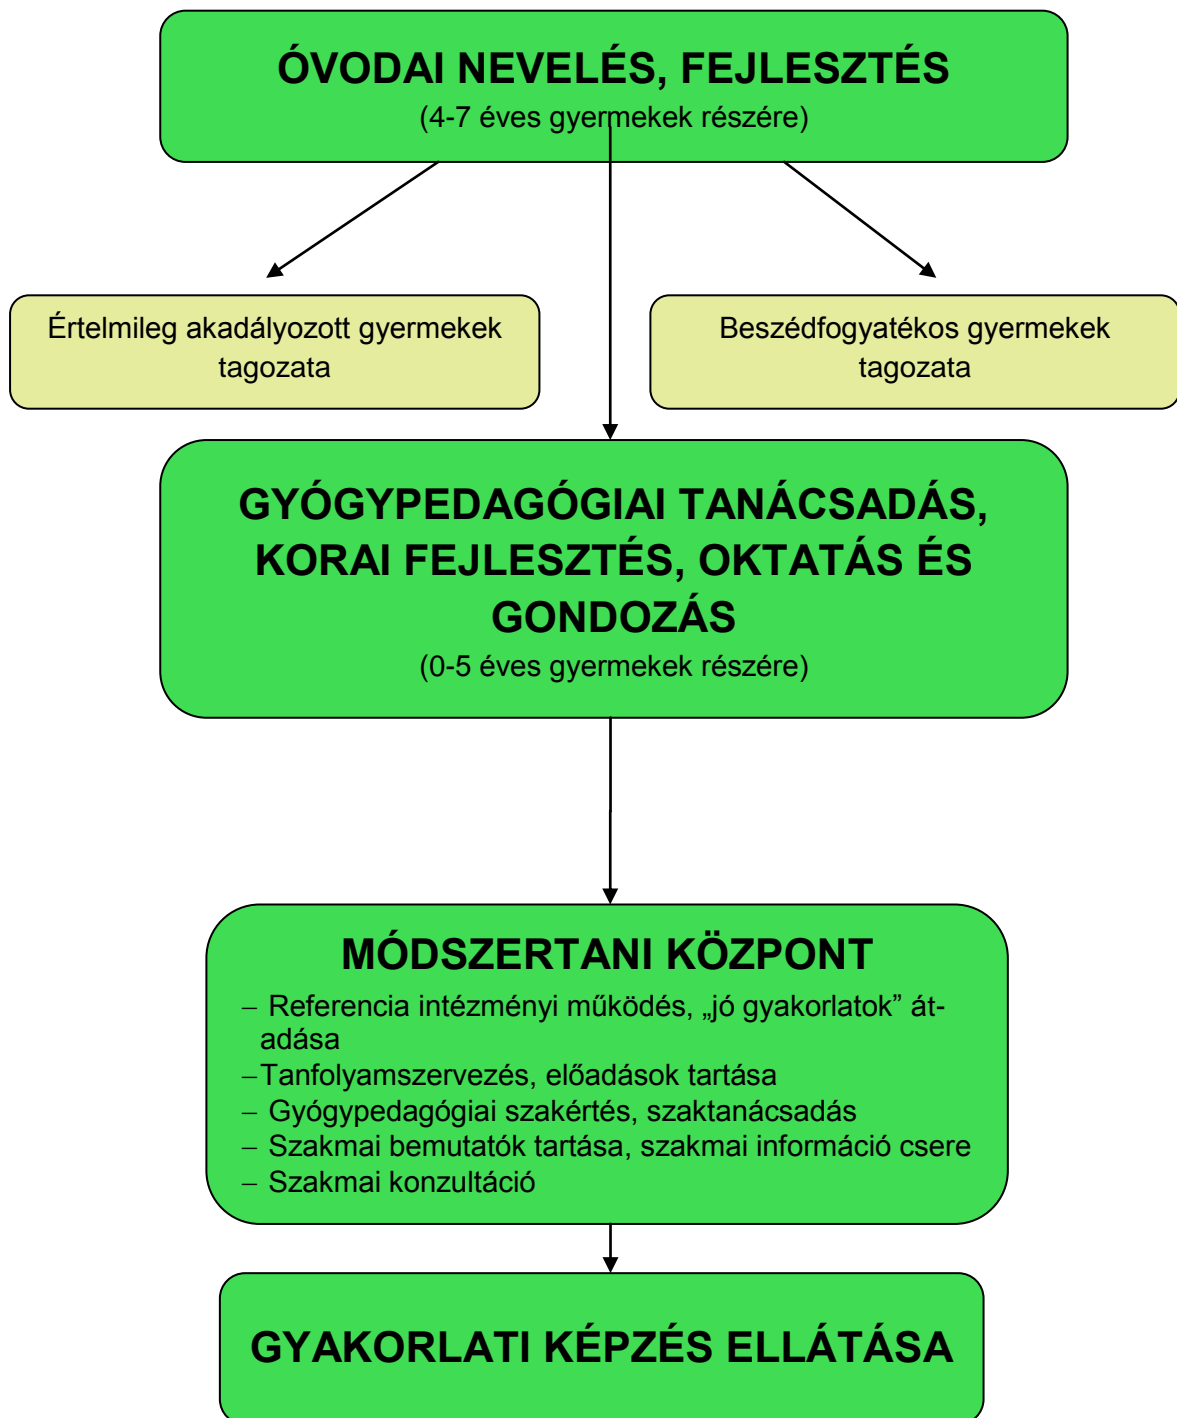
ÓVODAI NEVELÉS, FEJLESZTÉS
(4-7 éves gyermekek részére)

Értelmileg akadályozott gyermekek tagozata

Beszédfogyatékos gyermekek tagozata

GYÓGYPEDAGÓGIAI TANÁCSADÁS, KORAI FEJLESZTÉS, OKTATÁS ÉS GONDOZÁS
(0-5 éves gyermekek részére)

MÓDSZERTANI KÖZPONT
– Referencia intézményi működés, „jó gyakorlatok” átadása
–Tanfolyamszervezés, előadások tartása
– Gyógypedagógiai szakértés, szaktanácsadás
– Szakmai bemutatók tartása, szakmai információ csere
– Szakmai konzultáció

GYAKORLATI KÉPZÉS ELLÁTÁSA